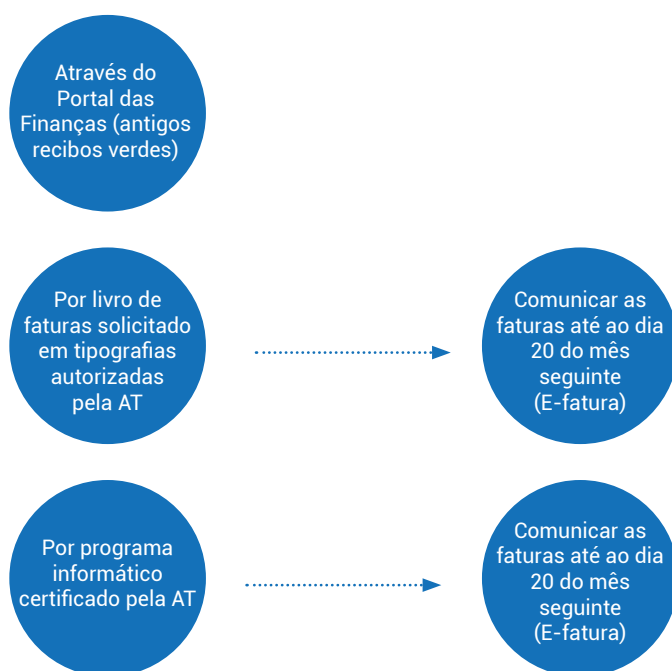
Através do Portal das Finanças (antigos recibos verdes)

Por livro de faturas solicitado em tipografias autorizadas pela AT

Comunicar as faturas até ao dia 20 do mês seguinte (E-fatura)

Por programa informático certificado pela AT

Comunicar as faturas até ao dia 20 do mês seguinte (E-fatura)